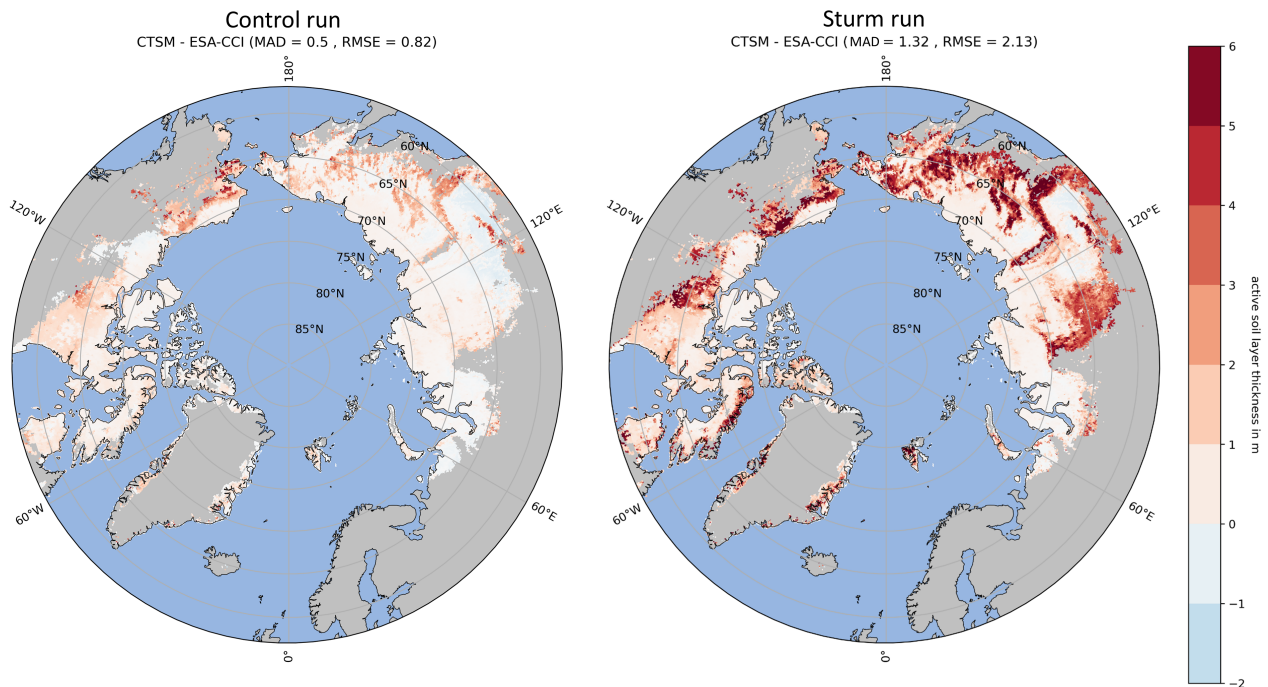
Control run
CTSM - ESA-CCI (MAD = 0.5 , RMSE = 0.82)

180°
60°N
65°N
70°N
75°N
80°N
85°N
120°W
120°E
60°W
60°E
0°

Sturm run
CTSM - ESA-CCI (MAD = 1.32 , RMSE = 2.13)

180°
60°N
65°N
70°N
75°N
80°N
85°N
120°W
120°E
60°W
60°E
0°

6
5
4
3
2
1
0
−1
−2
active soil layer thickness in m